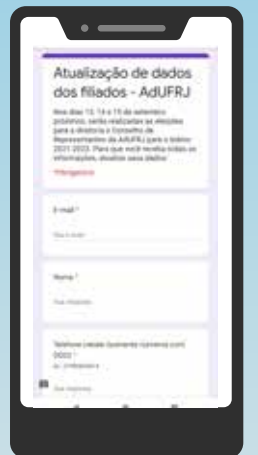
Atualização de dados dos filiados - AdUFRJ

Nos dias 13, 14 e 15 de setembro próximo, serão realizadas as eleições para a diretoria e Conselho de Representantes da AdUFRJ para o biênio 2021-2023. Para que você receba todas as informações, atualize seus dados!

* Obrigatório

E-mail *

Seu e-mail

Nome *

Sua resposta

Telefone celular (somente números com DDD) *

Ex. 21988889999

Sua resposta